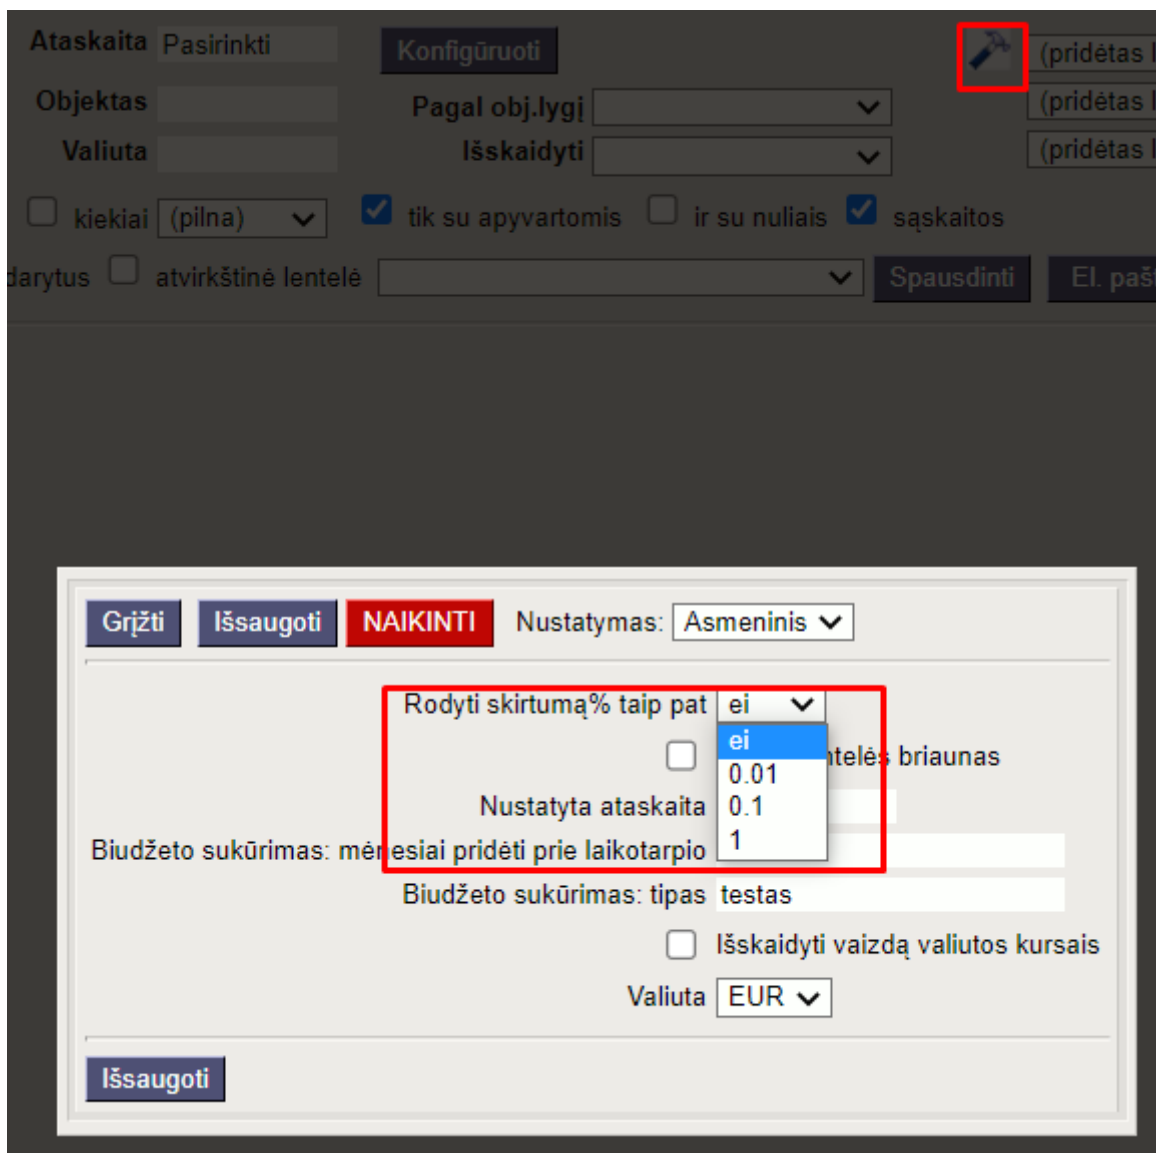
Ataskaita Pasirinkti
Konfigūruoti
(pridėtas
Objektas
Pagal obj.lygį
(pridėtas
Valiuta
Išskaidyti
(pridėtas
kiekiai (pilna)
tik su apyvartomis
ir su nuliais
sąskaitos
darytus
atvirkštinė lentelė
Spausdinti
El. paš

Grįžti
Išsaugoti
NAIKINTI
Nustatymas: Asmeninis

Rodyti skirtumą% taip pat ei
ei
0.01
0.1
1
ntelės briaunas
Nustatyta ataskaita
Biudžeto sukūrimas: mėnesiai pridėti prie laikotarpio
Biudžeto sukūrimas: tipas testas
Išskaidyti vaizdą valiutos kursais
Valiuta EUR

Išsaugoti